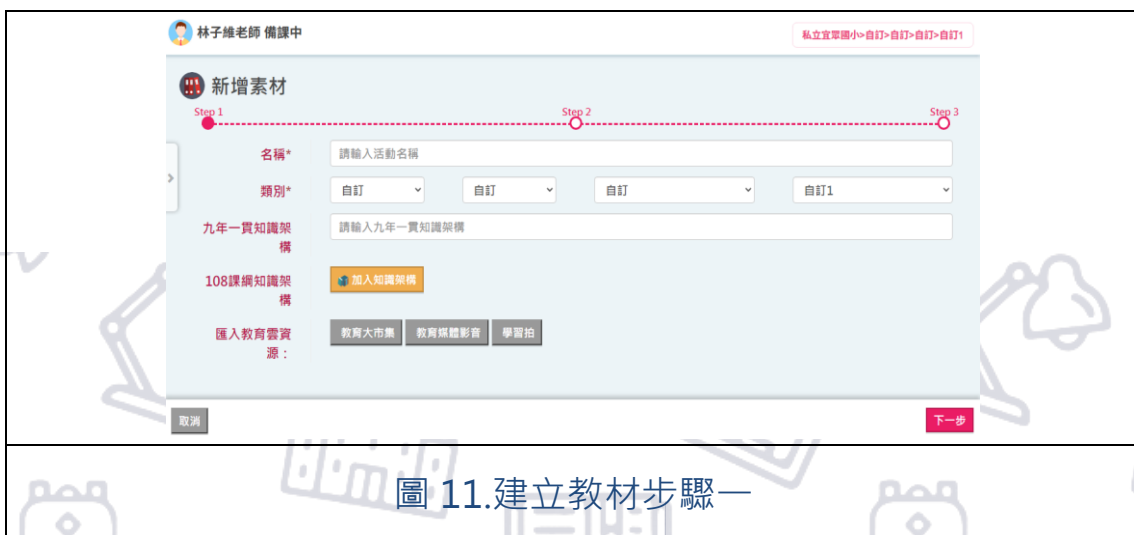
林子維老師 備課中

私立宜蘭國小>自訂>自訂>自訂>自訂1

新增素材

Step 1

Step 2

Step 3

名稱*

請輸入活動名稱

類別*

| 自訂 | 自訂 | 自訂 | 自訂1 |
|---|---|---|---|

九年一貫知識架構

請輸入九年一貫知識架構

108課綱知識架構

加入知識架構

匯入教育雲資源：

教育大市集 教育媒體影音 學習拍

取消

下一步

圖 11.建立教材步驟一